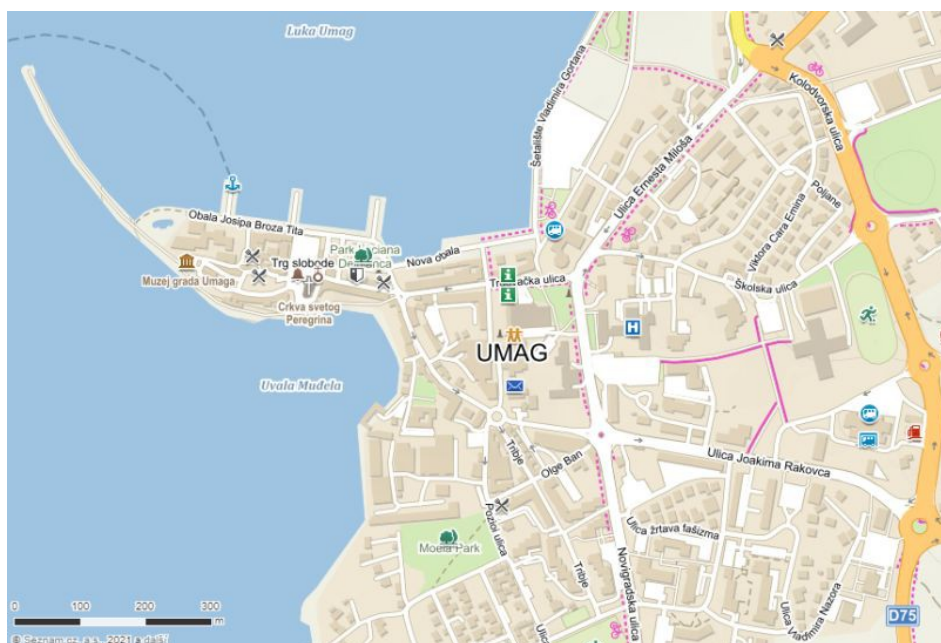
Luka Umag

Šetalište Vladimira Gortana

Kolodvorska ulica

Ulica Ernesta Miloša

Obala Josipa Broza Tita

Park Luciana Dellanica

Trg slobode

Nova obala

Muzej grada Umaga

Crkva svetog Peregrina

Tršćačka ulica

Viktora Cara Emina

Poljane

Školska ulica

UMAG

Uvala Mućela

Tribje

Olge Ban

Ulica Joakima Rakovca

Pozioi ulica

Ulica žrtava fašizma

Moela Park

Tribje

Novigradska ulica

Ulica Vladimira Nazora

D75

0 100 200 300 m

© Seznam.cz, a.s., 2021 a další